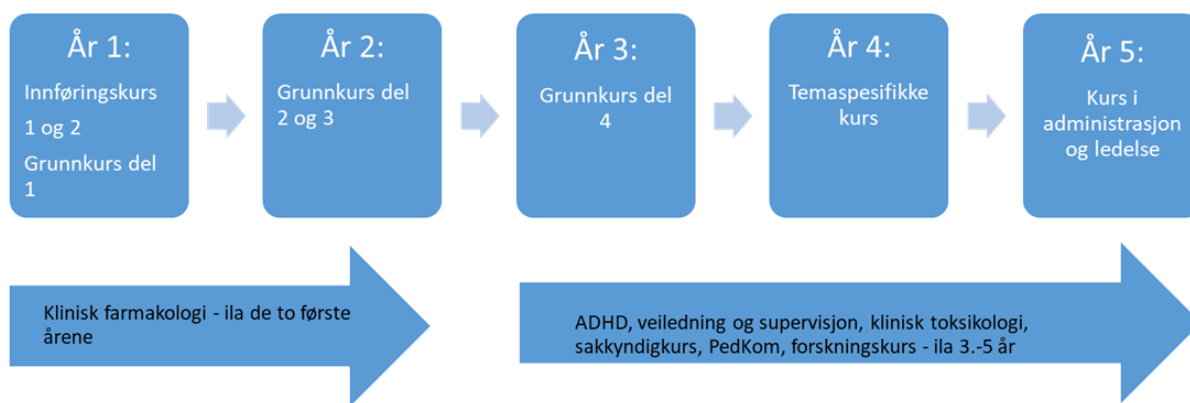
År 1:

Innføringskurs 1 og 2

Grunnkurs del 1

År 2:

Grunnkurs del 2 og 3

År 3:

Grunnkurs del 4

År 4:

Temaspesifikke kurs

År 5:

Kurs i administrasjon og ledelse

Klinisk farmakologi - ila de to første årene

ADHD, veiledning og supervisjon, klinisk toksikologi, sakkyndigkurs, PedKom, forskningskurs - ila 3.-5 år